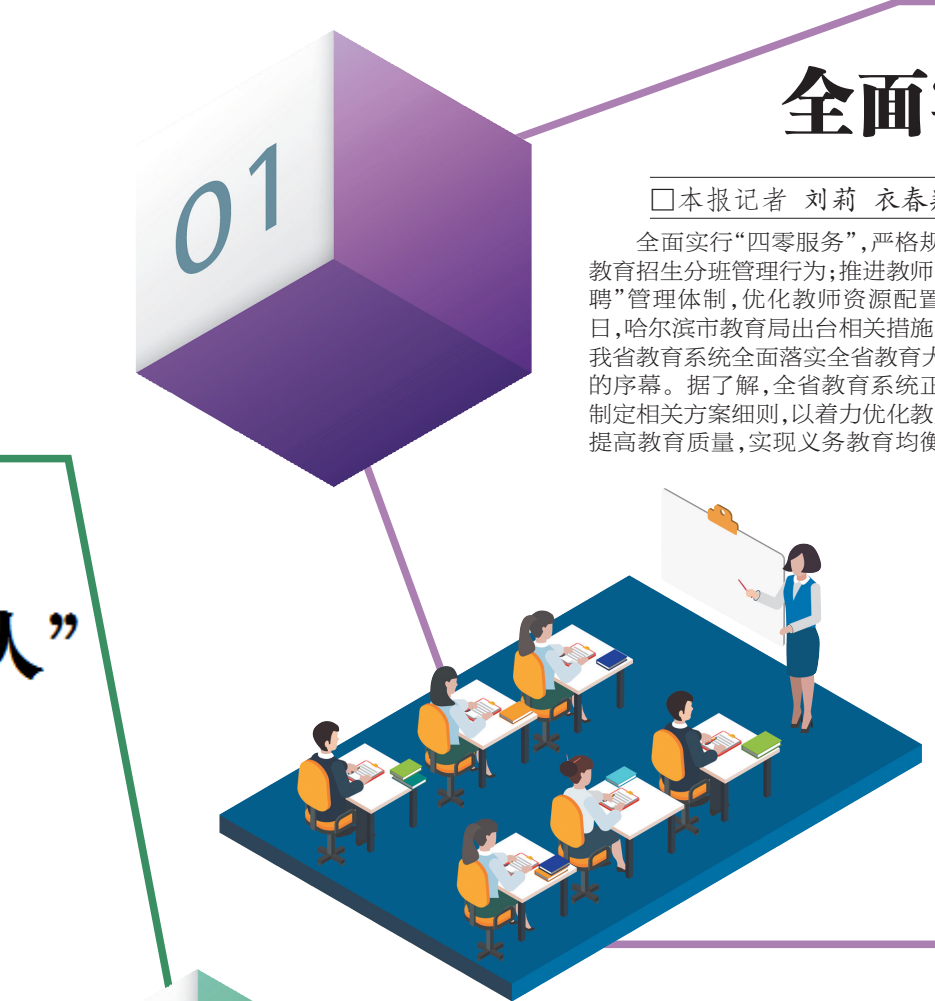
01

全面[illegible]

□本报记者 刘莉 衣春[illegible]

全面实行“四零服务”，严格规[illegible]教育招生分班管理行为；推进教师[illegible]聘”管理体制，优化教师资源配置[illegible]日，哈尔滨市教育局出台相关措施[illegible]我省教育系统全面落实全省教育大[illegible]的序幕。据了解，全省教育系统正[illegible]制定相关方案细则，以着力优化教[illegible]提高教育质量，实现义务教育均衡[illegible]

人”